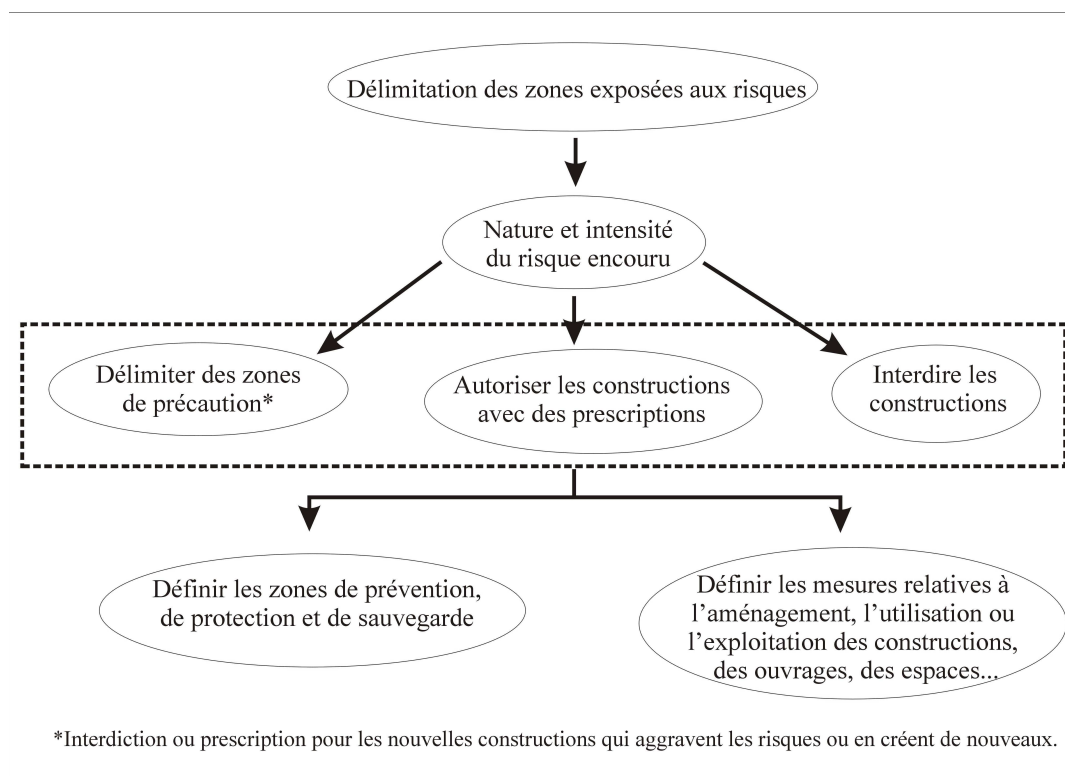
Délimitation des zones exposées aux risques

Nature et intensité du risque encouru

Délimiter des zones de précaution*

Autoriser les constructions avec des prescriptions

Interdire les constructions

Définir les zones de prévention, de protection et de sauvegarde

Définir les mesures relatives à l'aménagement, l'utilisation ou l'exploitation des constructions, des ouvrages, des espaces...

*Interdiction ou prescription pour les nouvelles constructions qui aggravent les risques ou en créent de nouveaux.